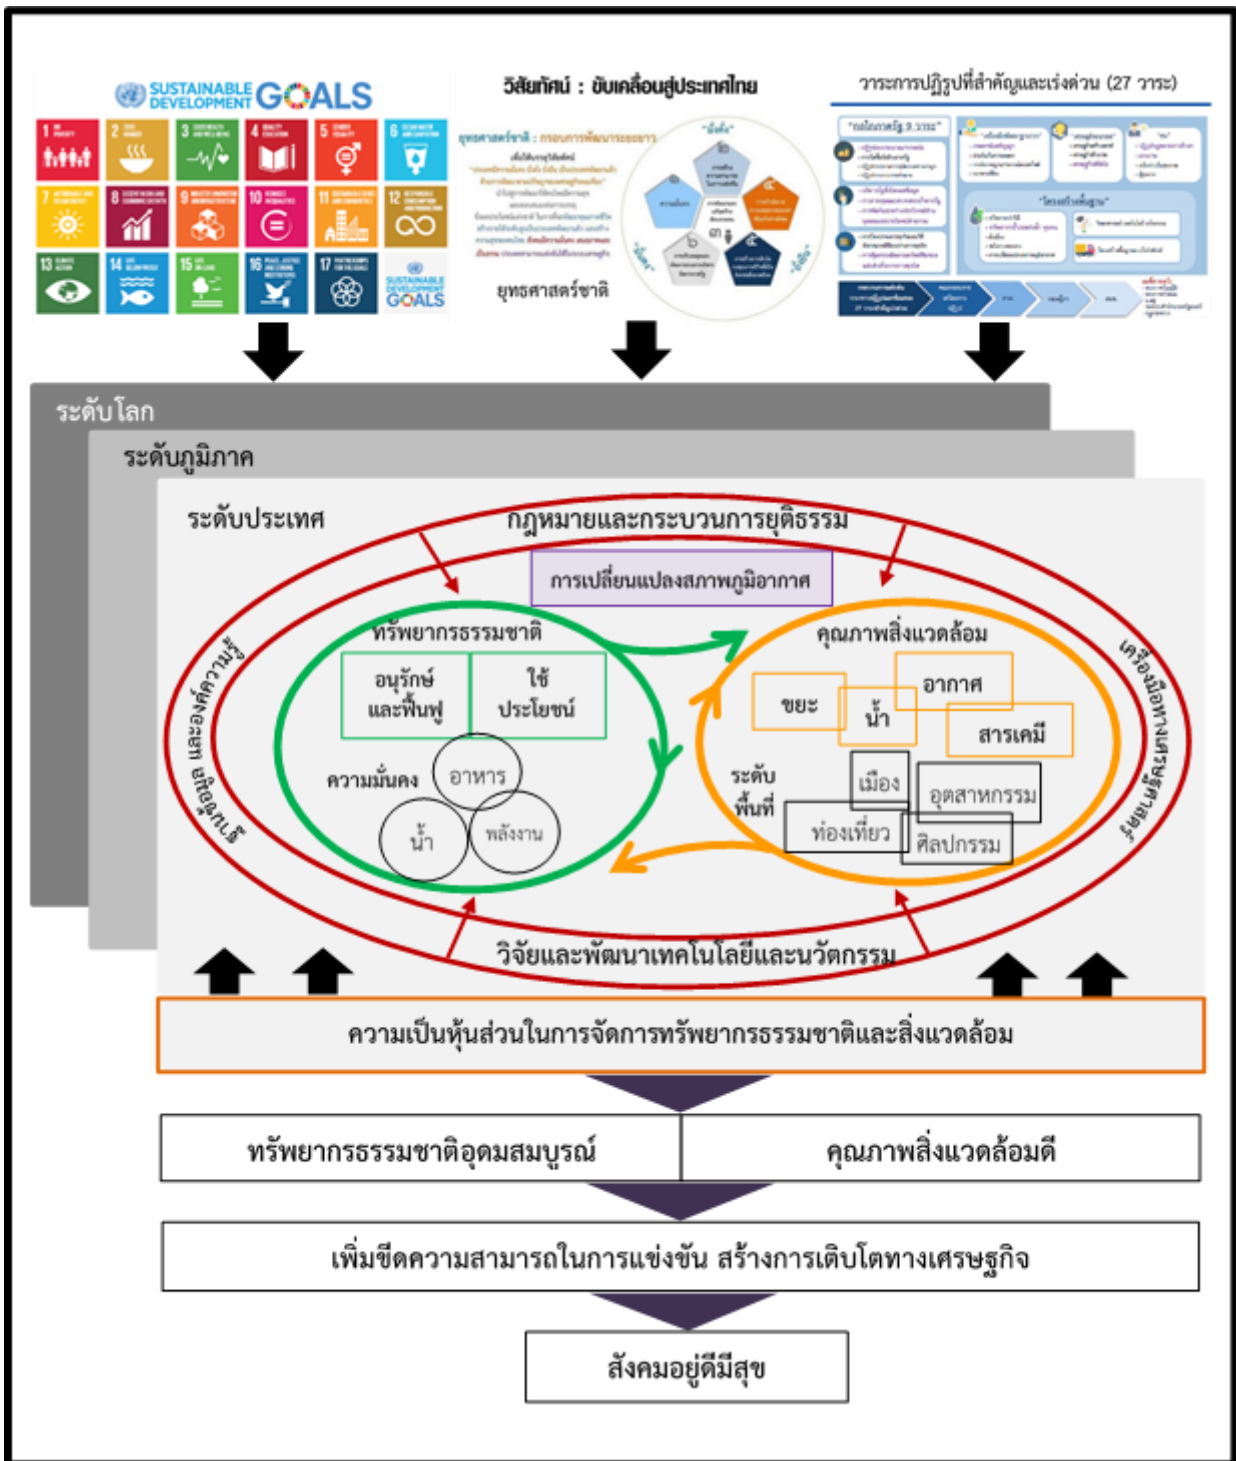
SUSTAINABLE DEVELOPMENT GOALS

วิสัยทัศน์ : ขับเคลื่อนสู่ประเทศไทย

ยุทธศาสตร์ชาติ

วาระการปฏิรูปที่สำคัญและเร่งด่วน (27 วาระ)

ระดับโลก

ระดับภูมิภาค

ระดับประเทศ

กฎหมายและกระบวนการยุติธรรม

การเปลี่ยนแปลงสภาพภูมิอากาศ

ทรัพยากรธรรมชาติ

อนุรักษ์และฟื้นฟู

ใช้ประโยชน์

ความมั่นคง

อาหาร

น้ำ

พลังงาน

คุณภาพสิ่งแวดล้อม

อากาศ

ขยะ

น้ำ

สารเคมี

ระดับพื้นที่

เมือง

อุตสาหกรรม

ท่องเที่ยว

ศิลปกรรม

ข้อมูล และองค์ความรู้

เครื่องมือทางเศรษฐศาสตร์

วิจัยและพัฒนาเทคโนโลยีและนวัตกรรม

ความเป็นหุ้นส่วนในการจัดการทรัพยากรธรรมชาติและสิ่งแวดล้อม

| ทรัพยากรธรรมชาติอุดมสมบูรณ์ | คุณภาพสิ่งแวดล้อมดี |
|---|---|

เพิ่มขีดความสามารถในการแข่งขัน สร้างการเติบโตทางเศรษฐกิจ

สังคมอยู่ดีมีสุข